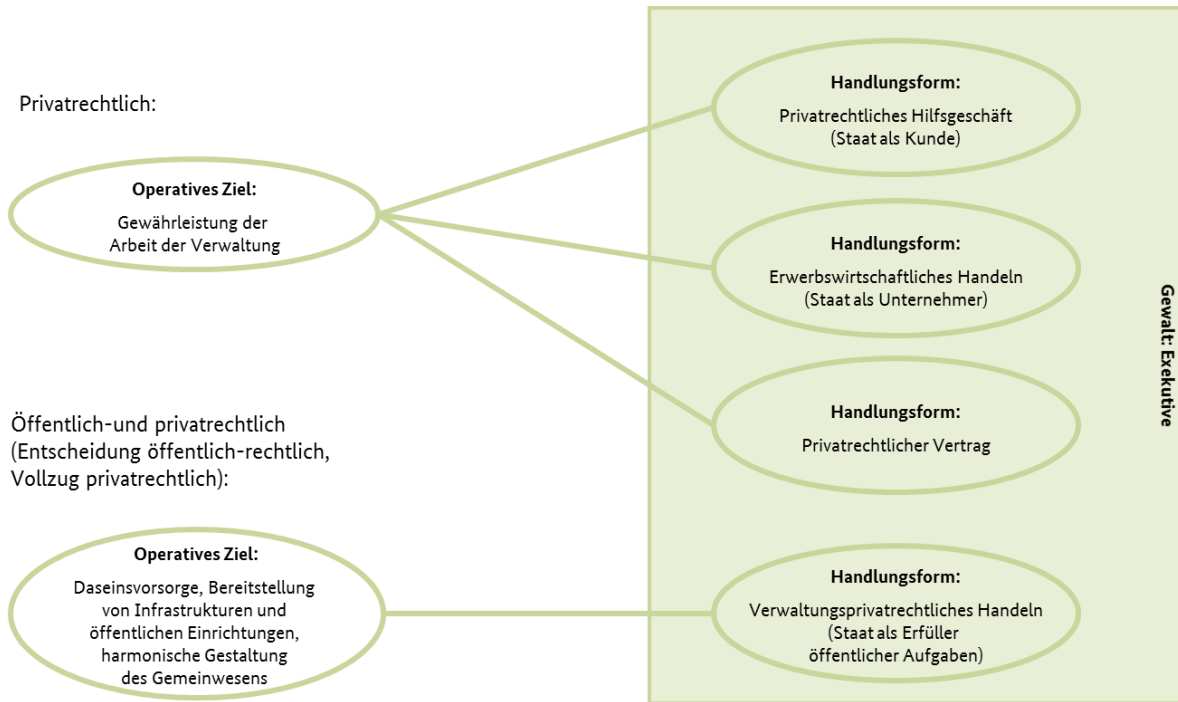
Privatrechtlich:

**Operatives Ziel:**
Gewährleistung der Arbeit der Verwaltung

**Handlungsform:**
Privatrechtliches Hilfsgeschäft (Staat als Kunde)

**Handlungsform:**
Erwerbswirtschaftliches Handeln (Staat als Unternehmer)

**Handlungsform:**
Privatrechtlicher Vertrag

Öffentlich-und privatrechtlich (Entscheidung öffentlich-rechtlich, Vollzug privatrechtlich):

**Operatives Ziel:**
Daseinsvorsorge, Bereitstellung von Infrastrukturen und öffentlichen Einrichtungen, harmonische Gestaltung des Gemeinwesens

**Handlungsform:**
Verwaltungsprivatrechtliches Handeln (Staat als Erfüller öffentlicher Aufgaben)

**Gewalt: Exekutive**